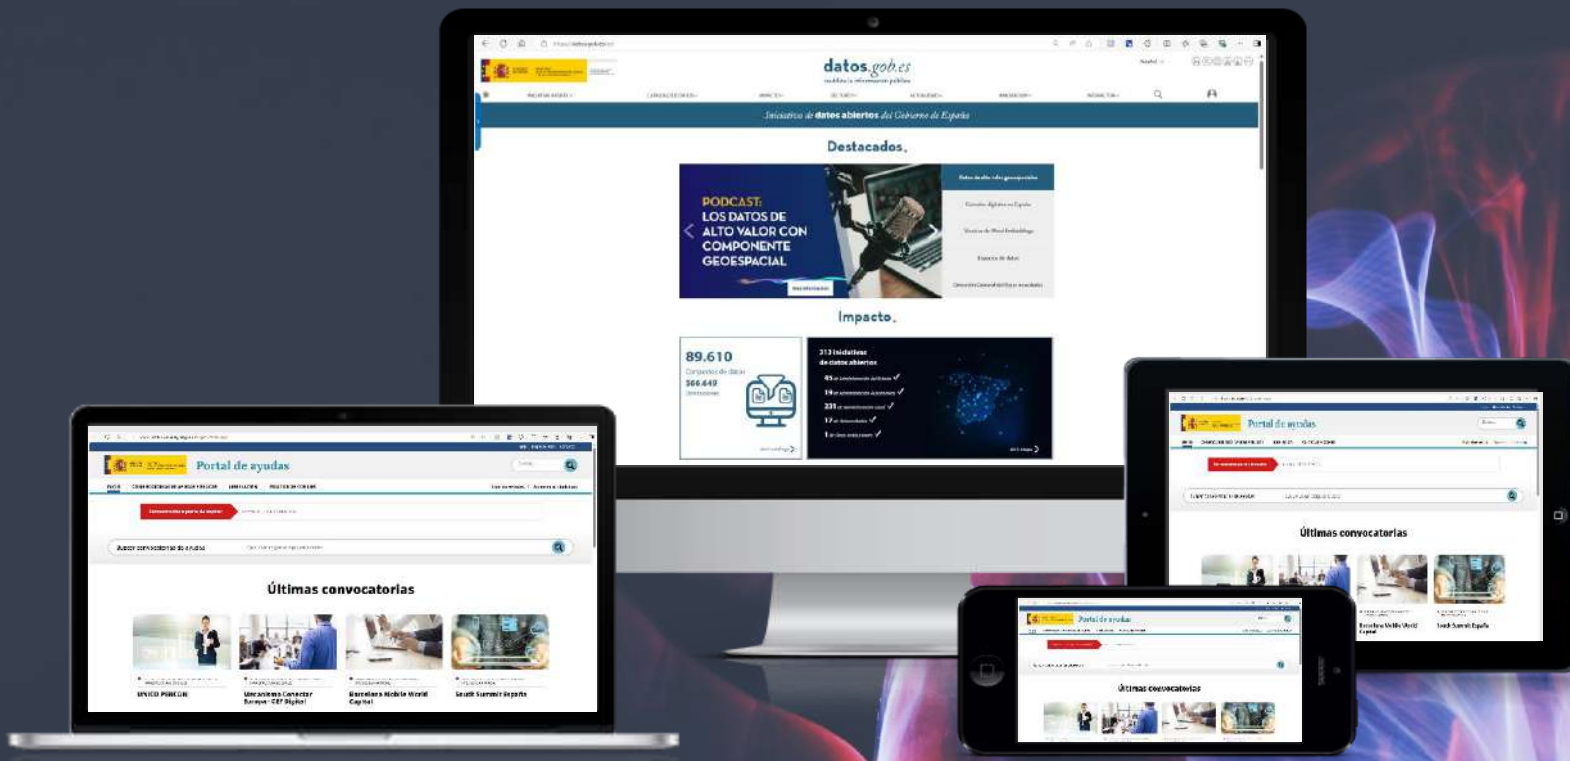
datos.gob.es

Iniciativa de datos abiertos del Gobierno de España

Destacados.

PODCAST: LOS DATOS DE ALTO VALOR CON COMPONENTE GEOESPACIAL

Impacto.

89.610

Conjuntos de datos

566.449

313 iniciativas de datos abiertos

Portal de ayudas

Últimas convocatorias

ÚNICO PERECON

Mecanismo Conectar Europa - CEF Digital

Barcelona Mobile World Capital

South Summit España

Portal de ayudas

Últimas convocatorias

Barcelona Mobile World Capital

South Summit España

Portal de ayudas

Últimas convocatorias